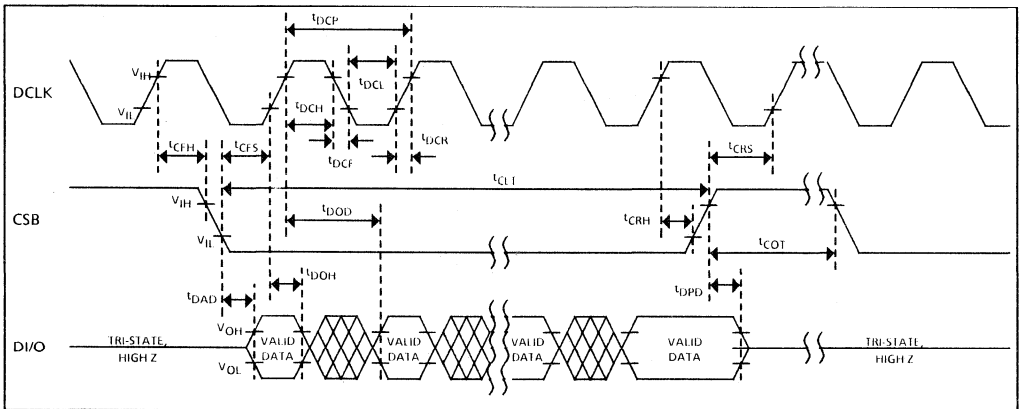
$t_{DCP}$

DCLK

$V_{IH}$

$V_{IL}$

$t_{DCL}$

$t_{DCH}$

$t_{DCF}$

$t_{DCR}$

$t_{CFH}$

$t_{CFS}$

$t_{CRS}$

$t_{CLT}$

CSB

$V_{IH}$

$V_{IL}$

$t_{DOD}$

$t_{CRH}$

$t_{COT}$

$t_{DOH}$

$t_{DAD}$

$t_{DPD}$

$V_{OH}$

$V_{OL}$

DI/O

TRI-STATE, HIGH Z

VALID DATA

VALID DATA

VALID DATA

VALID DATA

TRI-STATE, HIGH Z